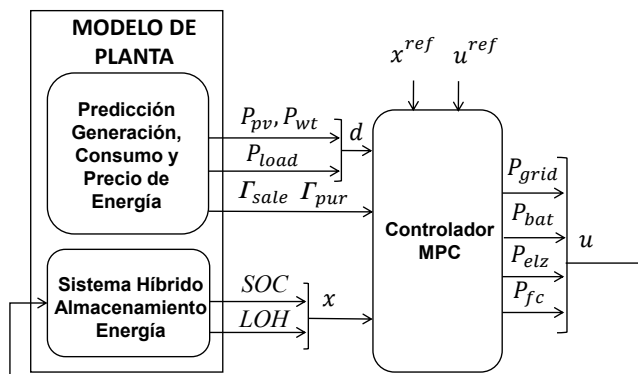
MODELO DE PLANTA

Predicción Generación, Consumo y Precio de Energía

Sistema Híbrido Almacenamiento Energía

$P_{pv}, P_{wt}$

$P_{load}$

$d$

$\Gamma_{sale}$ $\Gamma_{pur}$

$SOC$

$LOH$

$x$

$x^{ref}$ $u^{ref}$

Controlador MPC

$P_{grid}$

$P_{bat}$

$P_{elz}$

$P_{fc}$

$u$